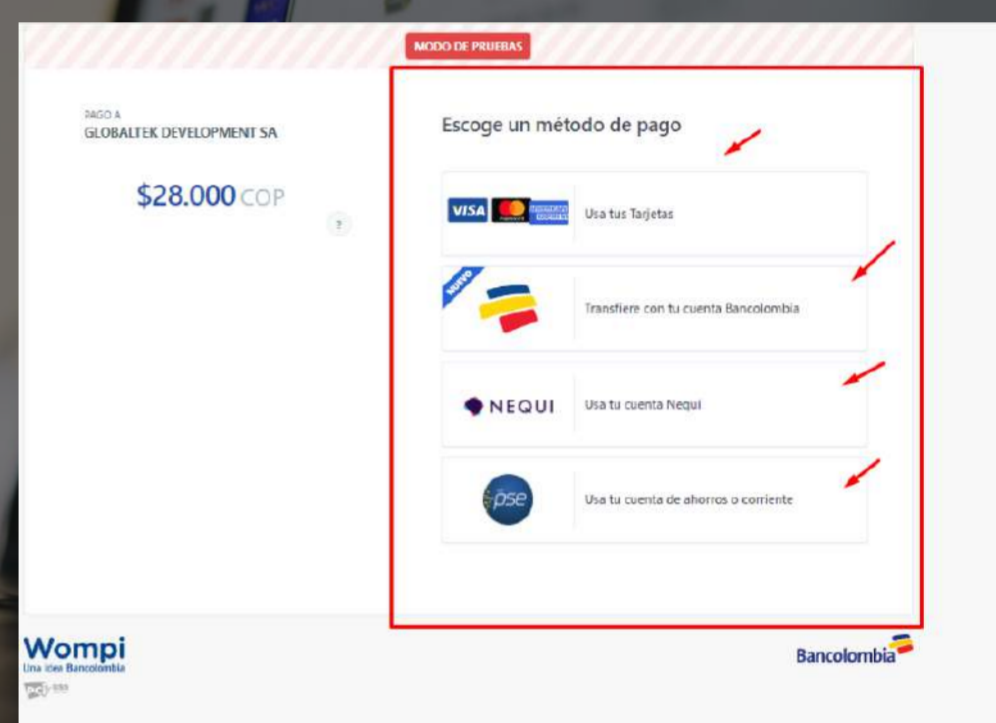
MODO DE PRUEBAS

PAGO A
GLOBALTEK DEVELOPMENT SA

$28.000 COP

?

Escoge un método de pago

VISA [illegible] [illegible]
Usa tus Tarjetas

NUEVO
Transfiere con tu cuenta Bancolombia

NEQUI
Usa tu cuenta Nequi

pse
Usa tu cuenta de ahorros o corriente

Wompi
Una idea Bancolombia
PCI DSS

Bancolombia